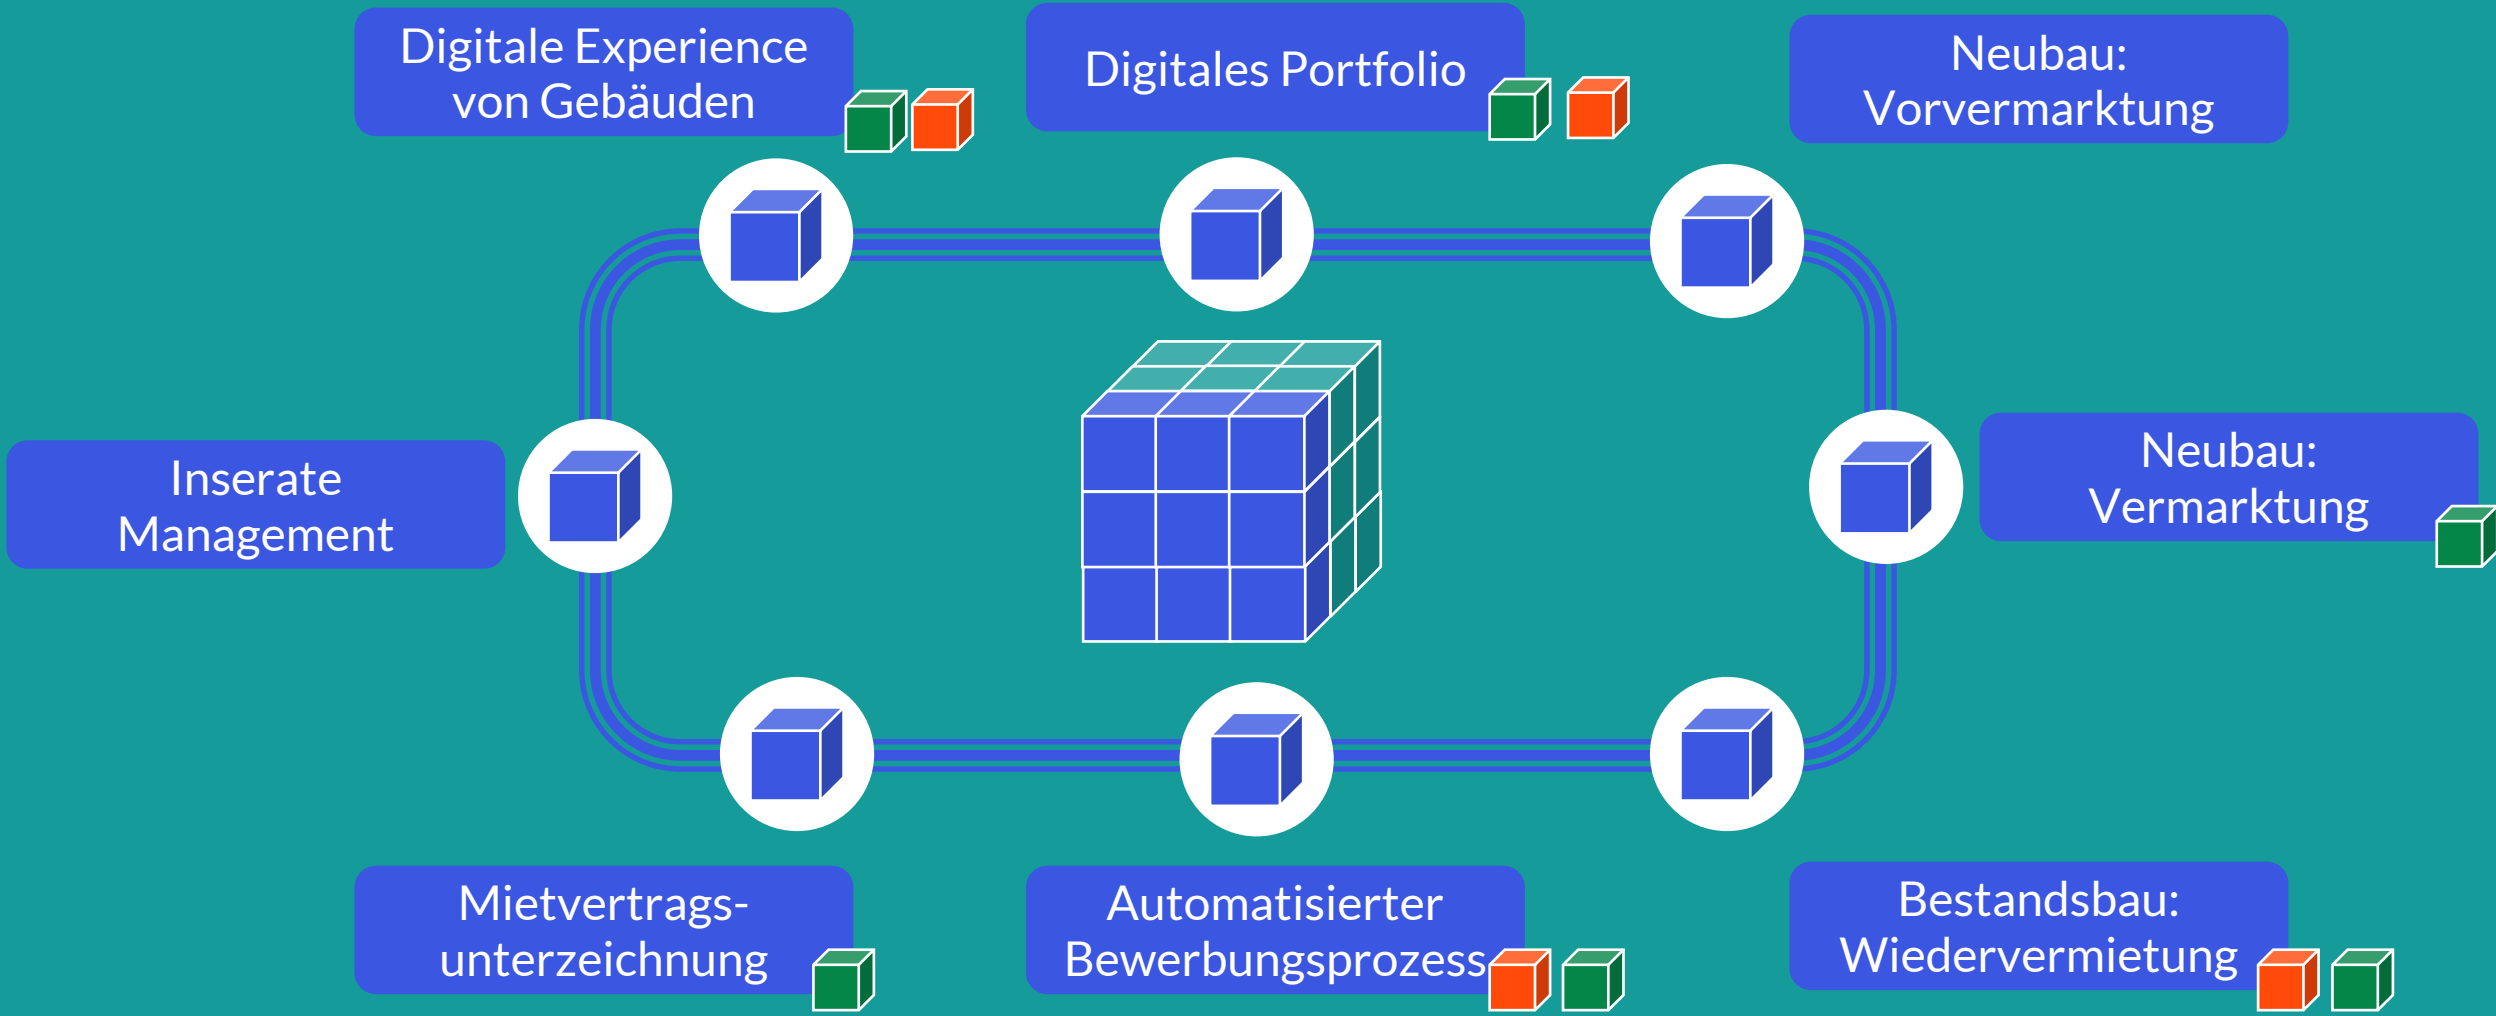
Digitale Experience von Gebäuden

Digitales Portfolio

Neubau: Vorvermarktung

Inserate Management

Neubau: Vermarktung

Mietvertrags- unterzeichnung

Automatisierter Bewerbungsprozess

Bestandsbau: Wiedervermietung